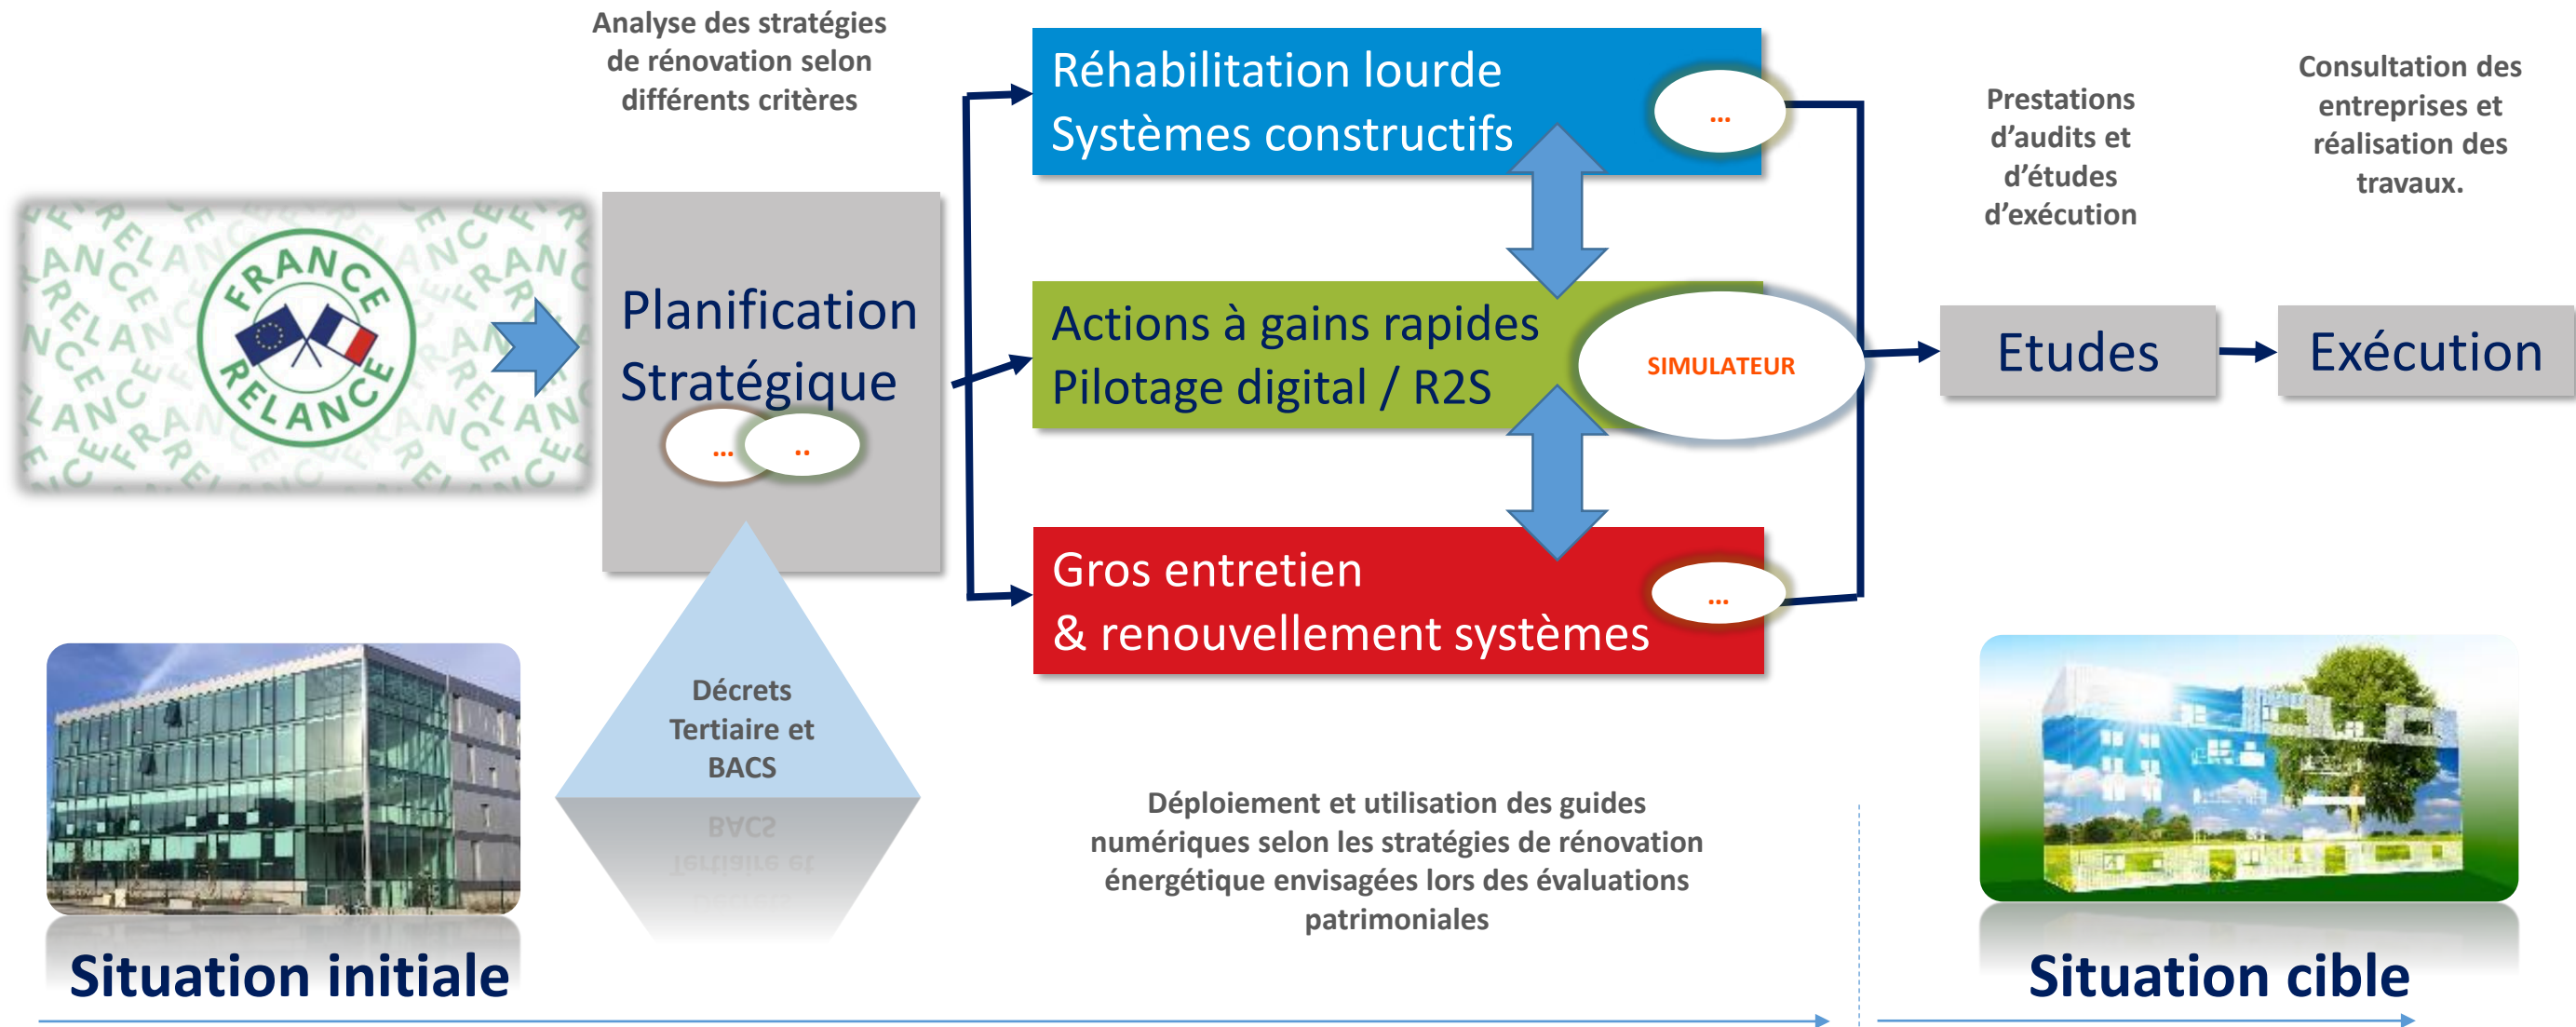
Analyse des stratégies de rénovation selon différents critères

FRANCE RELANCE

Planification Stratégique

... ..

Décrets Tertiaire et BACS

Réhabilitation lourde
Systèmes constructifs

...

Actions à gains rapides
Pilotage digital / R2S

SIMULATEUR

Gros entretien
& renouvellement systèmes

...

Prestations d'audits et d'études d'exécution

Consultation des entreprises et réalisation des travaux.

Etudes

Exécution

Déploiement et utilisation des guides numériques selon les stratégies de rénovation énergétique envisagées lors des évaluations patrimoniales

Situation initiale

Situation cible